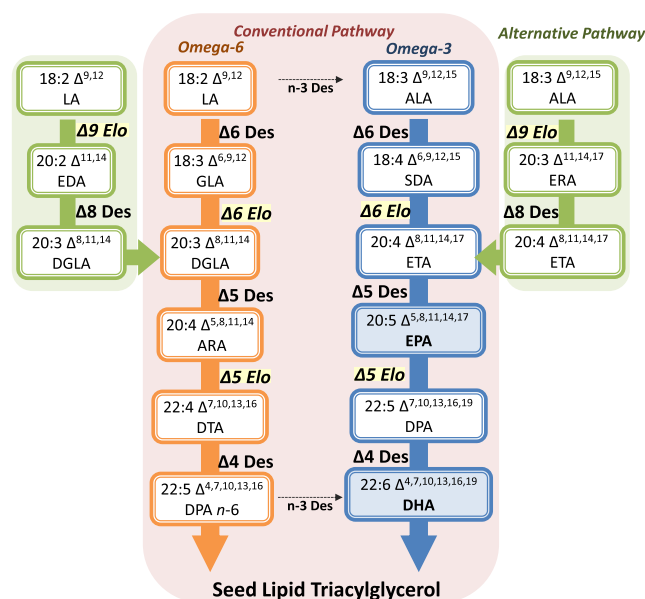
Conventional Pathway

Alternative Pathway

Omega-6

Omega-3

18:2 $\Delta^{9,12}$
LA

$\Delta$9 Elo

20:2 $\Delta^{11,14}$
EDA

$\Delta$8 Des

20:3 $\Delta^{8,11,14}$
DGLA

18:2 $\Delta^{9,12}$
LA

n-3 Des

$\Delta$6 Des

18:3 $\Delta^{6,9,12}$
GLA

$\Delta$6 Elo

20:3 $\Delta^{8,11,14}$
DGLA

$\Delta$5 Des

20:4 $\Delta^{5,8,11,14}$
ARA

$\Delta$5 Elo

22:4 $\Delta^{7,10,13,16}$
DTA

$\Delta$4 Des

22:5 $\Delta^{4,7,10,13,16}$
DPA $n$-6

n-3 Des

18:3 $\Delta^{9,12,15}$
ALA

$\Delta$6 Des

18:4 $\Delta^{6,9,12,15}$
SDA

$\Delta$6 Elo

20:4 $\Delta^{8,11,14,17}$
ETA

$\Delta$5 Des

20:5 $\Delta^{5,8,11,14,17}$
EPA

$\Delta$5 Elo

22:5 $\Delta^{7,10,13,16,19}$
DPA

$\Delta$4 Des

22:6 $\Delta^{4,7,10,13,16,19}$
DHA

18:3 $\Delta^{9,12,15}$
ALA

$\Delta$9 Elo

20:3 $\Delta^{11,14,17}$
ERA

$\Delta$8 Des

20:4 $\Delta^{8,11,14,17}$
ETA

Seed Lipid Triacylglycerol